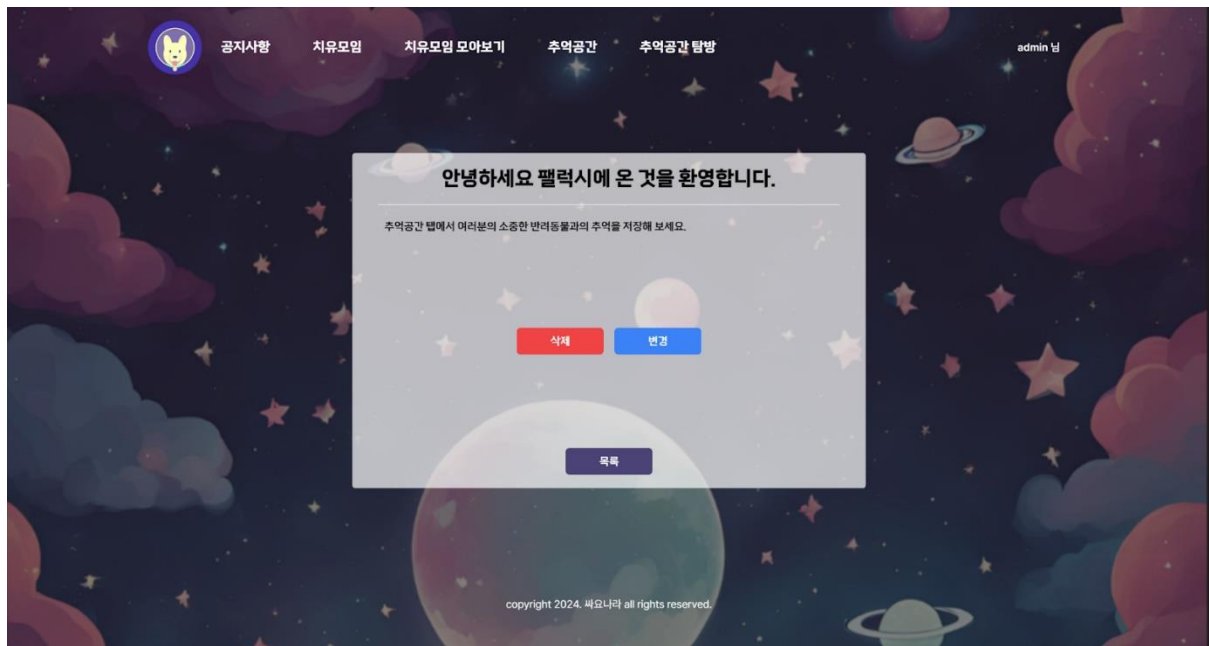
공지사항 치유모임 치유모임 모아보기 추억공간 추억공간 탐방 admin 님

안녕하세요 팰럭시에 온 것을 환영합니다.

추억공간 탭에서 여러분의 소중한 반려동물과의 추억을 저장해 보세요.

삭제 변경

목록

copyright 2024. 싸오나라 all rights reserved.